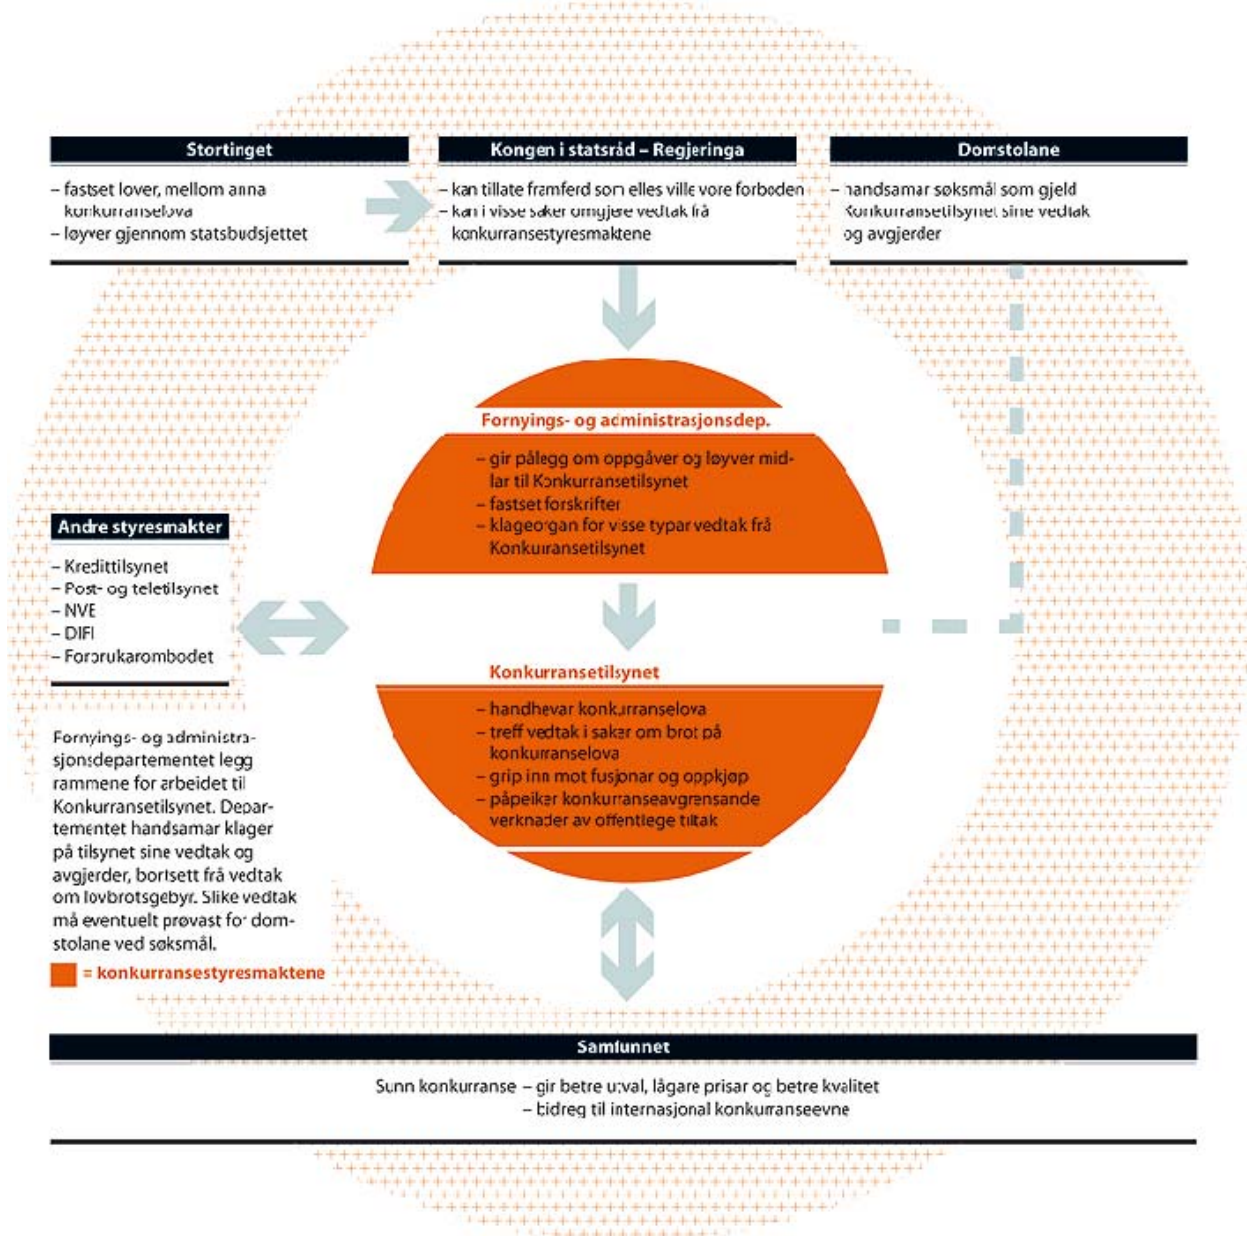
Stortinget

– fastset lover, mellom anna konkurranselova
– løyver gjennom statsbudsjettet

Kongen i statsråd – Regjeringa

– kan tillate framferd som elles ville vore forbode
– kan i visse saker omgjere vedtak frå konkurransestyresmaktene

Domstolane

– handsamar søksmål som gjeld Konkurransetilsynet sine vedtak og avgjerder

Fornyings- og administrasjonsdep.

– gir pålegg om oppgåver og løyver midlar til Konkurransetilsynet
– fastset forskrifter
– klageorgan for visse typar vedtak frå Konkurransetilsynet

Andre styresmakter

– Kredittilsynet
– Post- og teletilsynet
– NVE
– DIFI
– Forbrukarombodet

Konkurransetilsynet

– handhevar konkurranselova
– treff vedtak i saker om brot på konkurranselova
– grip inn mot fusjonar og oppkjøp
– påpeiker konkurranseavgrensande verknader av offentlege tiltak

Fornyings- og administrasjonsdepartementet legg rammene for arbeidet til Konkurransetilsynet. Departementet handsamar klager på tilsynet sine vedtak og avgjerder, bortsett frå vedtak om lovbrotsgebyr. Slike vedtak må eventuelt prøvast for domstolane ved søksmål.

= konkurransestyresmaktene

Samfunnet

Sunn konkurranse – gir betre utval, lågare prisar og betre kvalitet
– bidreg til internasjonal konkurranseevne